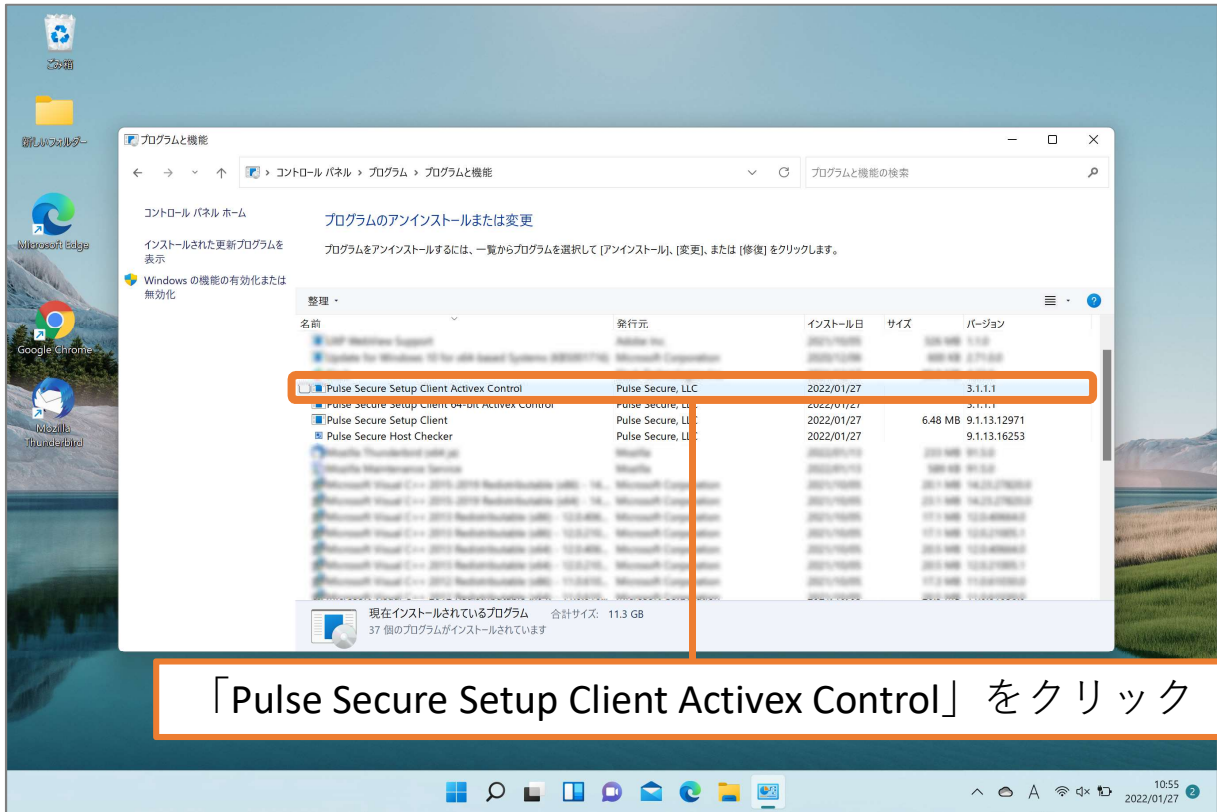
ごみ箱

新しいフォルダー

Microsoft Edge

Google Chrome

Mozilla Thunderbird

プログラムと機能

← → ˅ ↑ > コントロール パネル > プログラム > プログラムと機能

プログラムと機能の検索

コントロール パネル ホーム

インストールされた更新プログラムを表示

Windows の機能の有効化または無効化

プログラムのアンインストールまたは変更

プログラムをアンインストールするには、一覧からプログラムを選択して [アンインストール]、[変更]、または [修復] をクリックします。

整理

| 名前 | 発行元 | インストール日 | サイズ | バージョン |
|---|---|---|---|---|
| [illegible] | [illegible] | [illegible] | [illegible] | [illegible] |
| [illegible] | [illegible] | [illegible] | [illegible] | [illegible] |
| Pulse Secure Setup Client Activex Control | Pulse Secure, LLC | 2022/01/27 | | 3.1.1.1 |
| Pulse Secure Setup Client 64-bit Activex Control | Pulse Secure, LLC | 2022/01/27 | | 3.1.1.1 |
| Pulse Secure Setup Client | Pulse Secure, LLC | 2022/01/27 | 6.48 MB | 9.1.13.12971 |
| Pulse Secure Host Checker | Pulse Secure, LLC | 2022/01/27 | | 9.1.13.16253 |
| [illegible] | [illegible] | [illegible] | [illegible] | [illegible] |

現在インストールされているプログラム 合計サイズ: 11.3 GB
37 個のプログラムがインストールされています

「Pulse Secure Setup Client Activex Control」をクリック

10:55
2022/01/27
2